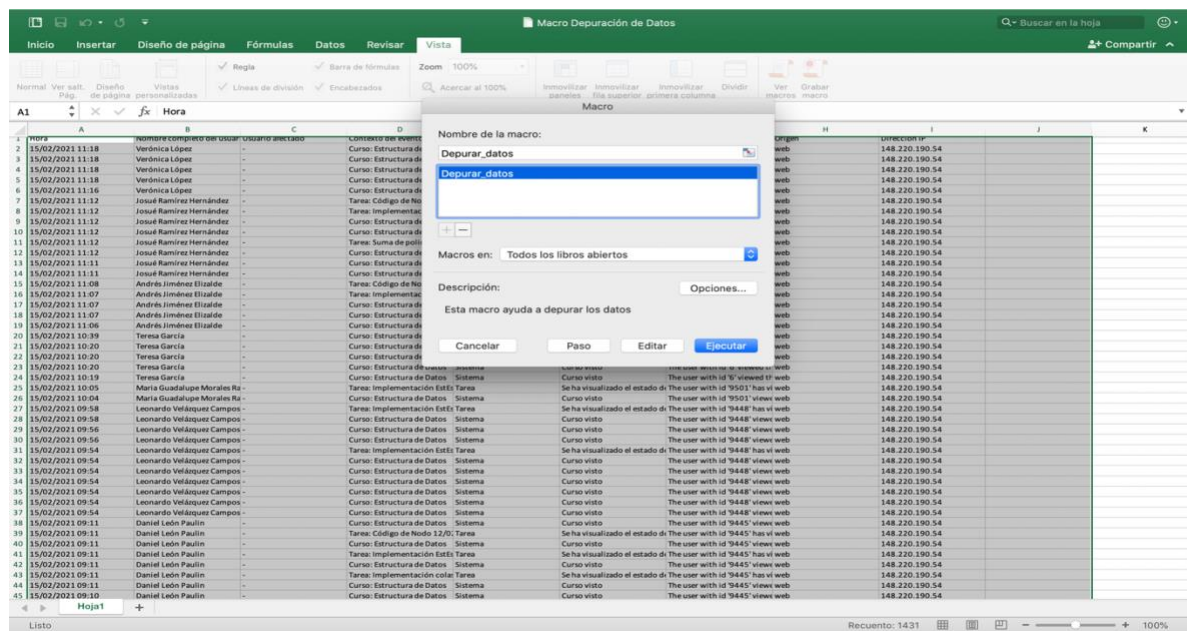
Macro Depuración de Datos

Q~ Buscar en la hoja

Inicio Insertar Diseño de página Fórmulas Datos Revisar Vista

Compartir

Normal Ver salt. Pág. Diseño de página Vistas personalizadas Regla Líneas de división Barra de fórmulas Encabezados Zoom 100% Acercar al 100% Inmovilizar paneles Inmovilizar fila superior Inmovilizar primera columna Dividir Ver macros Grabar macro

A1 fx Hora

Macro

Nombre de la macro:

Depurar_datos

Depurar_datos

Macros en: Todos los libros abiertos

Descripción: Opciones...

Esta macro ayuda a depurar los datos

Cancelar Paso Editar Ejecutar

| | A | B | C | D | | | H | I |
|---|---|---|---|---|---|---|---|---|
| 1 | Hora | Nombre completo del usuar | Usuario afectado | Contexto del evento | | | Origen | Dirección IP |
| 2 | 15/02/2021 11:18 | Verónica López | - | Curso: Estructura de | | | web | 148.220.190.54 |
| 3 | 15/02/2021 11:18 | Verónica López | - | Curso: Estructura de | | | web | 148.220.190.54 |
| 4 | 15/02/2021 11:18 | Verónica López | - | Curso: Estructura de | | | web | 148.220.190.54 |
| 5 | 15/02/2021 11:18 | Verónica López | - | Curso: Estructura de | | | web | 148.220.190.54 |
| 6 | 15/02/2021 11:16 | Verónica López | - | Curso: Estructura de | | | web | 148.220.190.54 |
| 7 | 15/02/2021 11:12 | Josué Ramírez Hernández | - | Tarea: Código de No | | | web | 148.220.190.54 |
| 8 | 15/02/2021 11:12 | Josué Ramírez Hernández | - | Tarea: Implementac | | | web | 148.220.190.54 |
| 9 | 15/02/2021 11:12 | Josué Ramírez Hernández | - | Curso: Estructura de | | | web | 148.220.190.54 |
| 10 | 15/02/2021 11:12 | Josué Ramírez Hernández | - | Curso: Estructura de | | | web | 148.220.190.54 |
| 11 | 15/02/2021 11:12 | Josué Ramírez Hernández | - | Tarea: Suma de poli | | | web | 148.220.190.54 |
| 12 | 15/02/2021 11:12 | Josué Ramírez Hernández | - | Curso: Estructura de | | | web | 148.220.190.54 |
| 13 | 15/02/2021 11:11 | Josué Ramírez Hernández | - | Curso: Estructura de | | | web | 148.220.190.54 |
| 14 | 15/02/2021 11:11 | Josué Ramírez Hernández | - | Curso: Estructura de | | | web | 148.220.190.54 |
| 15 | 15/02/2021 11:08 | Andrés Jiménez Elizalde | - | Tarea: Código de No | | | web | 148.220.190.54 |
| 16 | 15/02/2021 11:07 | Andrés Jiménez Elizalde | - | Tarea: Implementac | | | web | 148.220.190.54 |
| 17 | 15/02/2021 11:07 | Andrés Jiménez Elizalde | - | Curso: Estructura de | | | web | 148.220.190.54 |
| 18 | 15/02/2021 11:07 | Andrés Jiménez Elizalde | - | Curso: Estructura de | | | web | 148.220.190.54 |
| 19 | 15/02/2021 11:06 | Andrés Jiménez Elizalde | - | Curso: Estructura de | | | web | 148.220.190.54 |
| 20 | 15/02/2021 10:39 | Teresa García | - | Curso: Estructura de | | | web | 148.220.190.54 |
| 21 | 15/02/2021 10:20 | Teresa García | - | Curso: Estructura de | | | web | 148.220.190.54 |
| 22 | 15/02/2021 10:20 | Teresa García | - | Curso: Estructura de | | | web | 148.220.190.54 |
| 23 | 15/02/2021 10:20 | Teresa García | - | Curso: Estructura de Datos | Sistema | Curso visto | The user with id '6' viewed th web | 148.220.190.54 |
| 24 | 15/02/2021 10:19 | Teresa García | - | Curso: Estructura de Datos | Sistema | Curso visto | The user with id '6' viewed th web | 148.220.190.54 |
| 25 | 15/02/2021 10:05 | María Guadalupe Morales Ra | - | Tarea: Implementación EstEs | Tarea | Se ha visualizado el estado de | The user with id '9501' has vi web | 148.220.190.54 |
| 26 | 15/02/2021 10:04 | María Guadalupe Morales Ra | - | Curso: Estructura de Datos | Sistema | Curso visto | The user with id '9501' views web | 148.220.190.54 |
| 27 | 15/02/2021 09:58 | Leonardo Velázquez Campos | - | Tarea: Implementación EstEs | Tarea | Se ha visualizado el estado de | The user with id '9448' has vi web | 148.220.190.54 |
| 28 | 15/02/2021 09:58 | Leonardo Velázquez Campos | - | Curso: Estructura de Datos | Sistema | Curso visto | The user with id '9448' views web | 148.220.190.54 |
| 29 | 15/02/2021 09:56 | Leonardo Velázquez Campos | - | Curso: Estructura de Datos | Sistema | Curso visto | The user with id '9448' views web | 148.220.190.54 |
| 30 | 15/02/2021 09:56 | Leonardo Velázquez Campos | - | Curso: Estructura de Datos | Sistema | Curso visto | The user with id '9448' views web | 148.220.190.54 |
| 31 | 15/02/2021 09:54 | Leonardo Velázquez Campos | - | Tarea: Implementación EstEs | Tarea | Se ha visualizado el estado de | The user with id '9448' has vi web | 148.220.190.54 |
| 32 | 15/02/2021 09:54 | Leonardo Velázquez Campos | - | Curso: Estructura de Datos | Sistema | Curso visto | The user with id '9448' views web | 148.220.190.54 |
| 33 | 15/02/2021 09:54 | Leonardo Velázquez Campos | - | Curso: Estructura de Datos | Sistema | Curso visto | The user with id '9448' views web | 148.220.190.54 |
| 34 | 15/02/2021 09:54 | Leonardo Velázquez Campos | - | Curso: Estructura de Datos | Sistema | Curso visto | The user with id '9448' views web | 148.220.190.54 |
| 35 | 15/02/2021 09:54 | Leonardo Velázquez Campos | - | Curso: Estructura de Datos | Sistema | Curso visto | The user with id '9448' views web | 148.220.190.54 |
| 36 | 15/02/2021 09:54 | Leonardo Velázquez Campos | - | Curso: Estructura de Datos | Sistema | Curso visto | The user with id '9448' views web | 148.220.190.54 |
| 37 | 15/02/2021 09:54 | Leonardo Velázquez Campos | - | Curso: Estructura de Datos | Sistema | Curso visto | The user with id '9448' views web | 148.220.190.54 |
| 38 | 15/02/2021 09:11 | Daniel León Paulin | - | Curso: Estructura de Datos | Sistema | Curso visto | The user with id '9445' views web | 148.220.190.54 |
| 39 | 15/02/2021 09:11 | Daniel León Paulin | - | Tarea: Código de Nodo 12/0 | Tarea | Se ha visualizado el estado de | The user with id '9445' has vi web | 148.220.190.54 |
| 40 | 15/02/2021 09:11 | Daniel León Paulin | - | Curso: Estructura de Datos | Sistema | Curso visto | The user with id '9445' views web | 148.220.190.54 |
| 41 | 15/02/2021 09:11 | Daniel León Paulin | - | Tarea: Implementación EstEs | Tarea | Se ha visualizado el estado de | The user with id '9445' has vi web | 148.220.190.54 |
| 42 | 15/02/2021 09:11 | Daniel León Paulin | - | Curso: Estructura de Datos | Sistema | Curso visto | The user with id '9445' views web | 148.220.190.54 |
| 43 | 15/02/2021 09:11 | Daniel León Paulin | - | Tarea: Implementación colas | Tarea | Se ha visualizado el estado de | The user with id '9445' has vi web | 148.220.190.54 |
| 44 | 15/02/2021 09:11 | Daniel León Paulin | - | Curso: Estructura de Datos | Sistema | Curso visto | The user with id '9445' views web | 148.220.190.54 |
| 45 | 15/02/2021 09:10 | Daniel León Paulin | - | Curso: Estructura de Datos | Sistema | Curso visto | The user with id '9445' views web | 148.220.190.54 |

Hoja1 +

Listo Recuento: 1431 100%